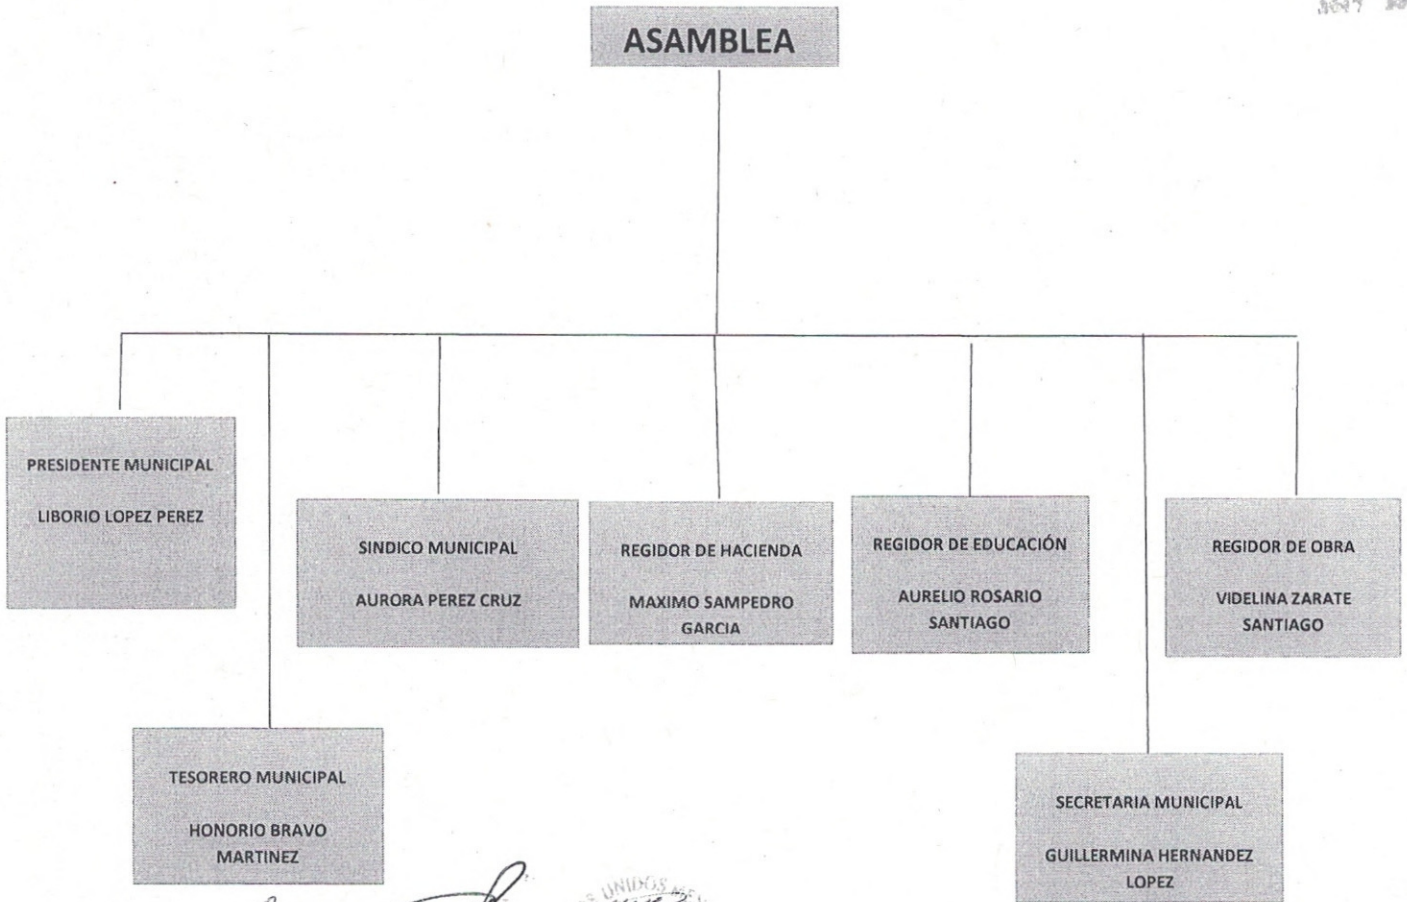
ASAMBLEA

PRESIDENTE MUNICIPAL

LIBORIO LOPEZ PEREZ

SINDICO MUNICIPAL

AURORA PEREZ CRUZ

REGIDOR DE HACIENDA

MAXIMO SAMPEDRO GARCIA

REGIDOR DE EDUCACIÓN

AURELIO ROSARIO SANTIAGO

REGIDOR DE OBRA

VIDELINA ZARATE SANTIAGO

TESORERO MUNICIPAL

HONORIO BRAVO MARTINEZ

SECRETARIA MUNICIPAL

GUILLERMINA HERNANDEZ LOPEZ

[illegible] UNIDOS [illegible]